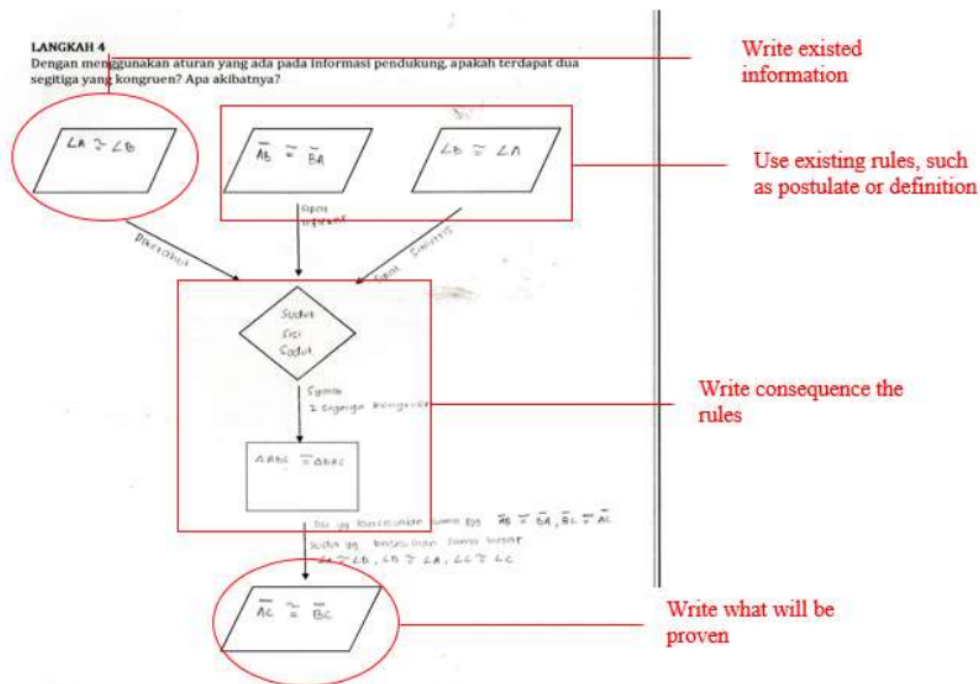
LANGKAH 4
Dengan menggunakan aturan yang ada pada informasi pendukung, apakah terdapat dua segitiga yang kongruen? Apa akibatnya?

Write existed information

$\angle A \cong \angle B$

$\overline{AB} \cong \overline{BA}$

$\angle B \cong \angle A$

Use existing rules, such as postulate or definition

Sifat refleksif

Diketahui

Sifat simetris

Sudut Sisi Sudut

Syarat 2 segitiga kongruen

Write consequence the rules

$\triangle ABC \cong \triangle BAC$

Sisi yg bersesuaian sama yaitu $\overline{AB} \cong \overline{BA}$, $\overline{BC} \cong \overline{AC}$
sudut yg bersesuaian sama besar $\angle A \cong \angle B$, $\angle B \cong \angle A$, $\angle C \cong \angle C$

$\overline{AC} \cong \overline{BC}$

Write what will be proven